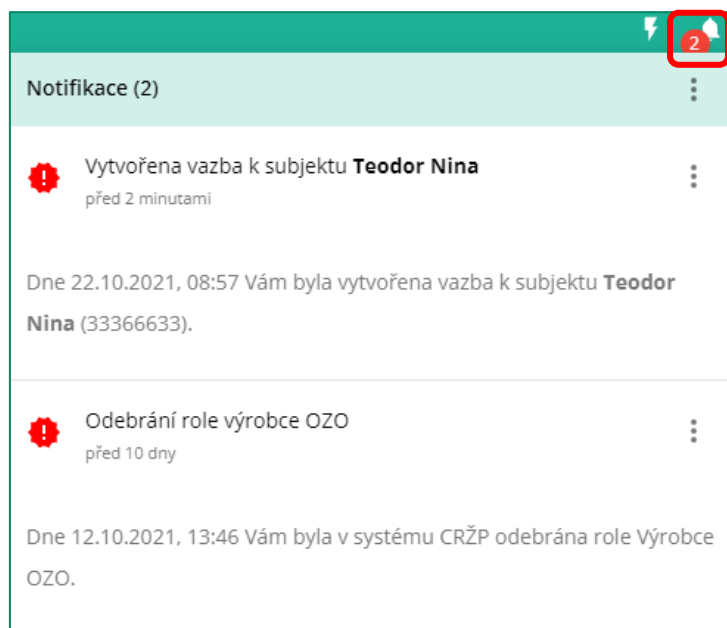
2

Notifikace (2)

Vytvořena vazba k subjektu **Teodor Nina**
před 2 minutami

Dne 22.10.2021, 08:57 Vám byla vytvořena vazba k subjektu **Teodor Nina** (33366633).

Odebrání role výrobce OZO
před 10 dny

Dne 12.10.2021, 13:46 Vám byla v systému CRŽP odebrána role Výrobce OZO.